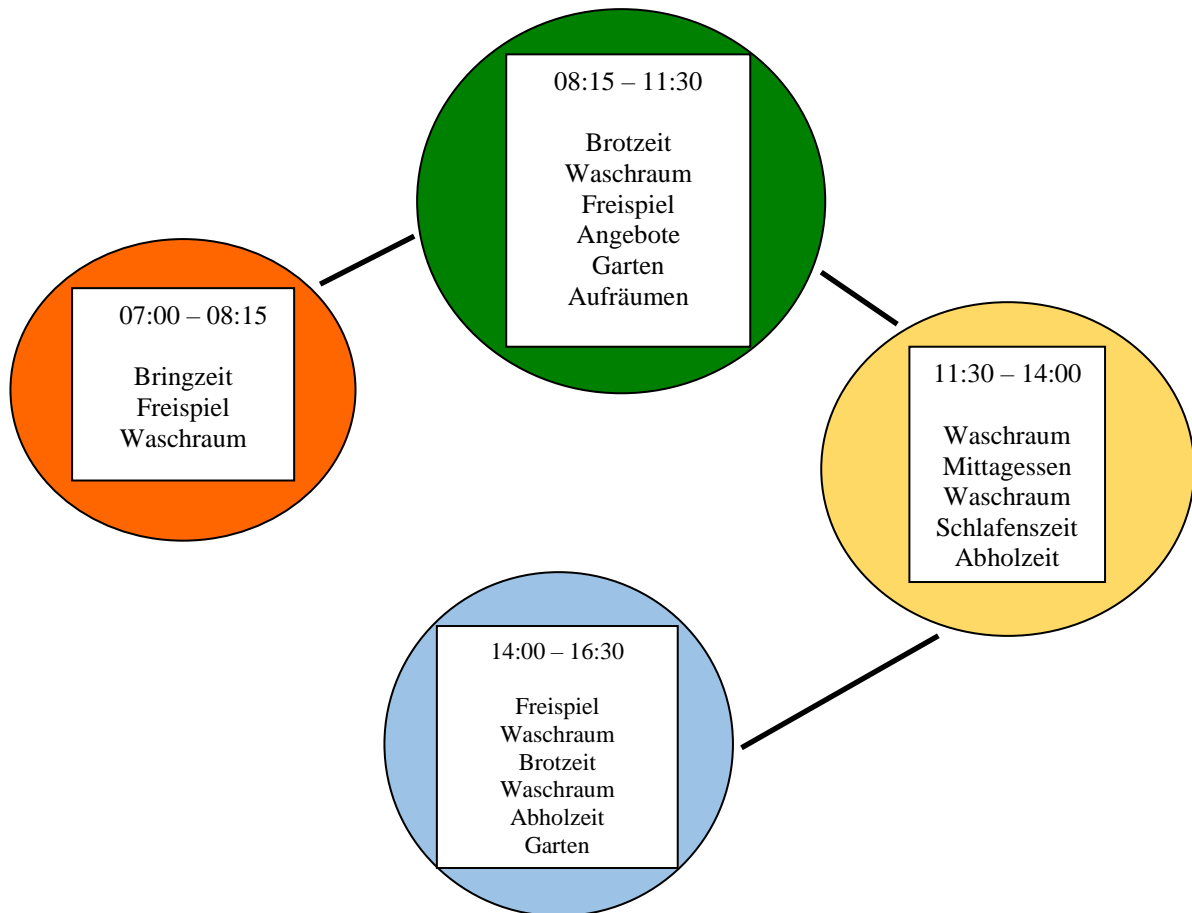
07:00 – 08:15

Bringzeit
Freispiel
Waschraum

08:15 – 11:30

Brotzeit
Waschraum
Freispiel
Angebote
Garten
Aufräumen

11:30 – 14:00

Waschraum
Mittagessen
Waschraum
Schlafenszeit
Abholzeit

14:00 – 16:30

Freispiel
Waschraum
Brotzeit
Waschraum
Abholzeit
Garten